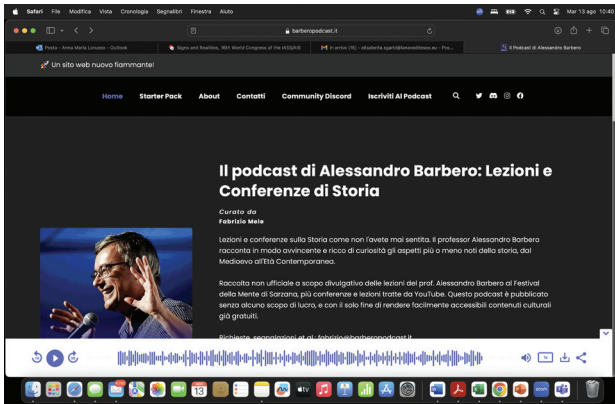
Safari File Modifica Vista Cronologia Segnalibri Finestra Aiuto

Mar 13 ago 10:40

barberopodcast.it

Posta - Anna Maria Lorusso - Outlook

Signs and Realities, 16th World Congress of the IASS/AIS

In arrivo (15) - elisabetta.sparti@fondazionefas.eu - Pos...

Il Podcast di Alessandro Barbero

🚀 Un sito web nuovo fiammante!

Home Starter Pack About Contatti Community Discord Iscriviti Al Podcast

Il podcast di Alessandro Barbero: Lezioni e Conferenze di Storia

Curato da
Fabrizio Mele

Lezioni e conferenze sulla Storia come non l'avete mai sentita. Il professor Alessandro Barbero racconta in modo avvincente e ricco di curiosità gli aspetti più o meno noti della storia, dal Medioevo all'Età Contemporanea.

Raccolta non ufficiale a scopo divulgativo delle lezioni del prof. Alessandro Barbero al Festival della Mente di Sarzana, più conferenze e lezioni tratte da YouTube. Questo podcast è pubblicato senza alcuno scopo di lucro, e con il solo fine di rendere facilmente accessibili contenuti culturali già gratuiti.

Richieste, segnalazioni et al: fabrizio@barberopodcast.it

13